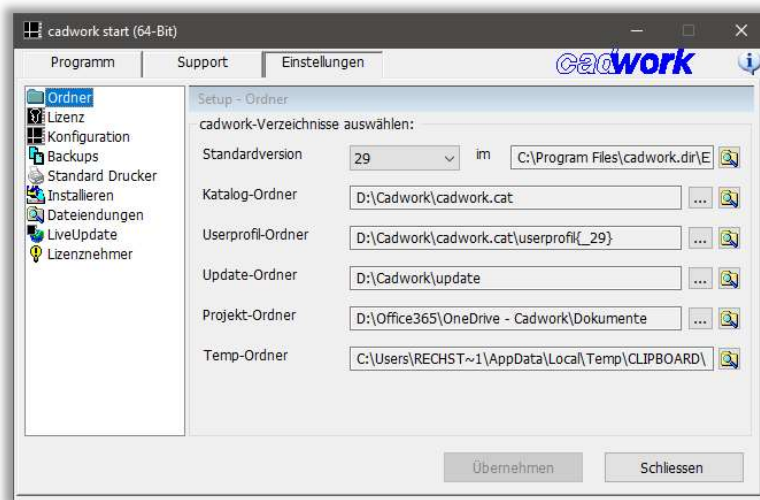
cadwork start (64-Bit)

Programm | Support | Einstellungen

cadwork

Ordner
Lizenz
Konfiguration
Backups
Standard Drucker
Installieren
Dateiendungen
LiveUpdate
Lizenznehmer

Setup - Ordner

cadwork-Verzeichnisse auswählen:

Standardversion 29 im C:\Program Files\cadwork.dir\E

Katalog-Ordner D:\Cadwork\cadwork.cat ...

Userprofil-Ordner D:\Cadwork\cadwork.cat\userprofil{_29} ...

Update-Ordner D:\Cadwork\update ...

Projekt-Ordner D:\Office365\OneDrive - Cadwork\Dokumente ...

Temp-Ordner C:\Users\RECHST~1\AppData\Local\Temp\CLIPBOARD\

Übernehmen Schliessen